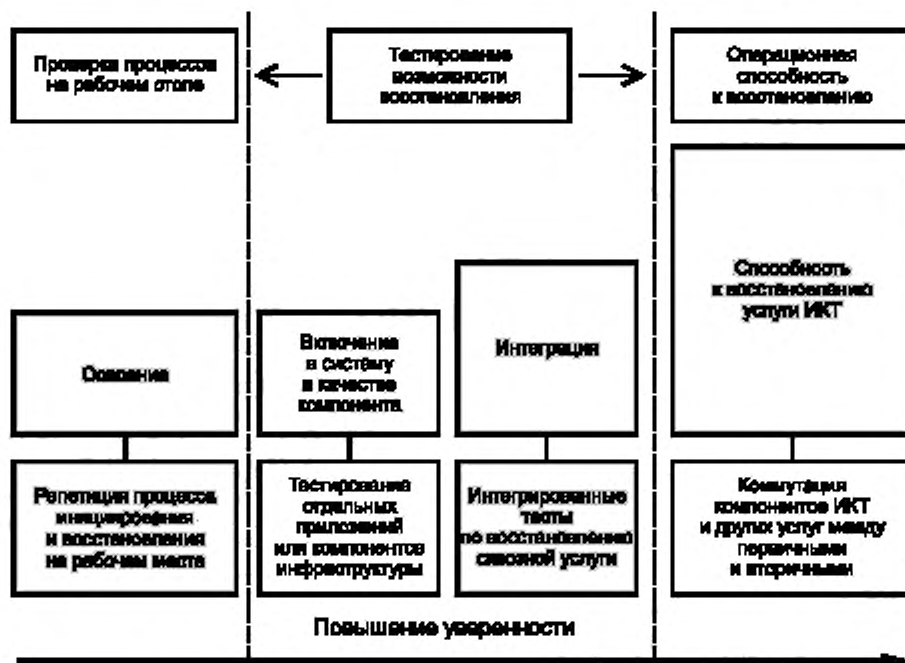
Проверка процесса на рабочем столе

Тестирование возможности восстановления

Операционная способность к восстановлению

Освоение

Включение в систему в качестве компонента

Интеграция

Способность к восстановлению услуги ИКТ

Репетиция процесса инициирования и восстановления на рабочем месте

Тестирование отдельных приложений или компонентов инфраструктуры

Интегрированные тесты по восстановлению сквозной услуги

Коммутация компонентов ИКТ и других услуг между первичными и вторичными

Повышение уверенности